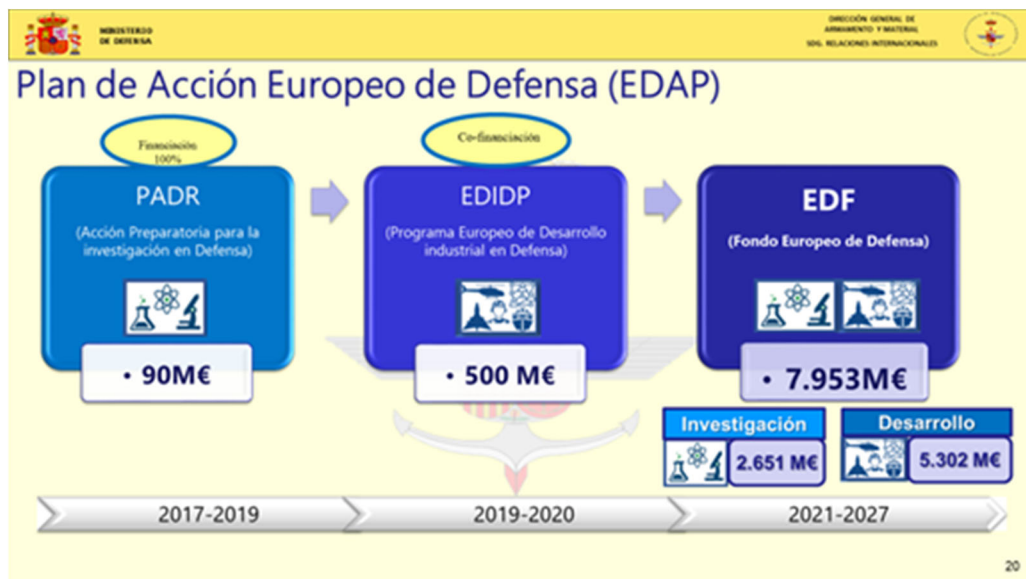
MINISTERIO DE DEFENSA

DIRECCIÓN GENERAL DE ARMAMENTO Y MATERIAL
SDG. RELACIONES INTERNACIONALES

Plan de Acción Europeo de Defensa (EDAP)

Financiación 100%

PADR
(Acción Preparatoria para la investigación en Defensa)

• 90M€

Co-financiación

EDIDP
(Programa Europeo de Desarrollo industrial en Defensa)

• 500 M€

EDF
(Fondo Europeo de Defensa)

• 7.953M€

Investigación
2.651 M€

Desarrollo
5.302 M€

2017-2019

2019-2020

2021-2027

20